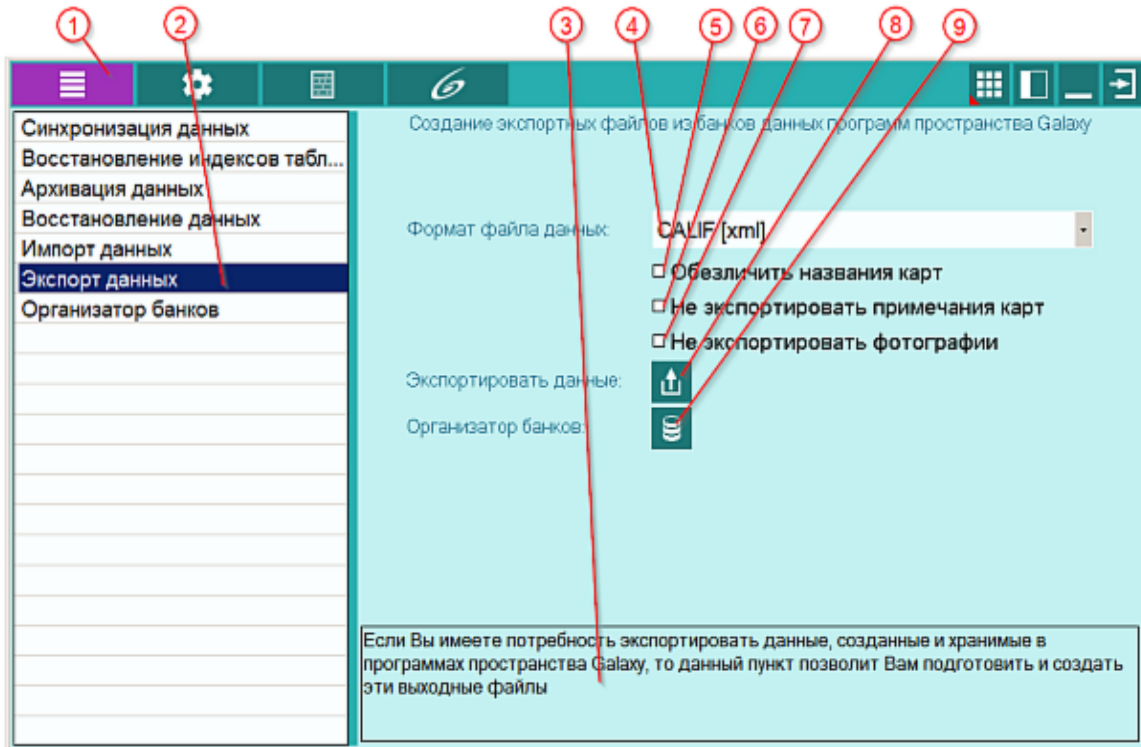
1 2 3 4 5 6 7 8 9

Синхронизация данных
Восстановление индексов табл...
Архивация данных
Восстановление данных
Импорт данных
Экспорт данных
Организатор банков

Создание экспортных файлов из банков данных программ пространства Galaxy

Формат файла данных: CALIF [xml]

Обезличить названия карт
Не экспортировать примечания карт
Не экспортировать фотографии

Экспортировать данные:
Организатор банков:

Если Вы имеете потребность экспортировать данные, созданные и хранимые в программах пространства Galaxy, то данный пункт позволит Вам подготовить и создать эти выходные файлы